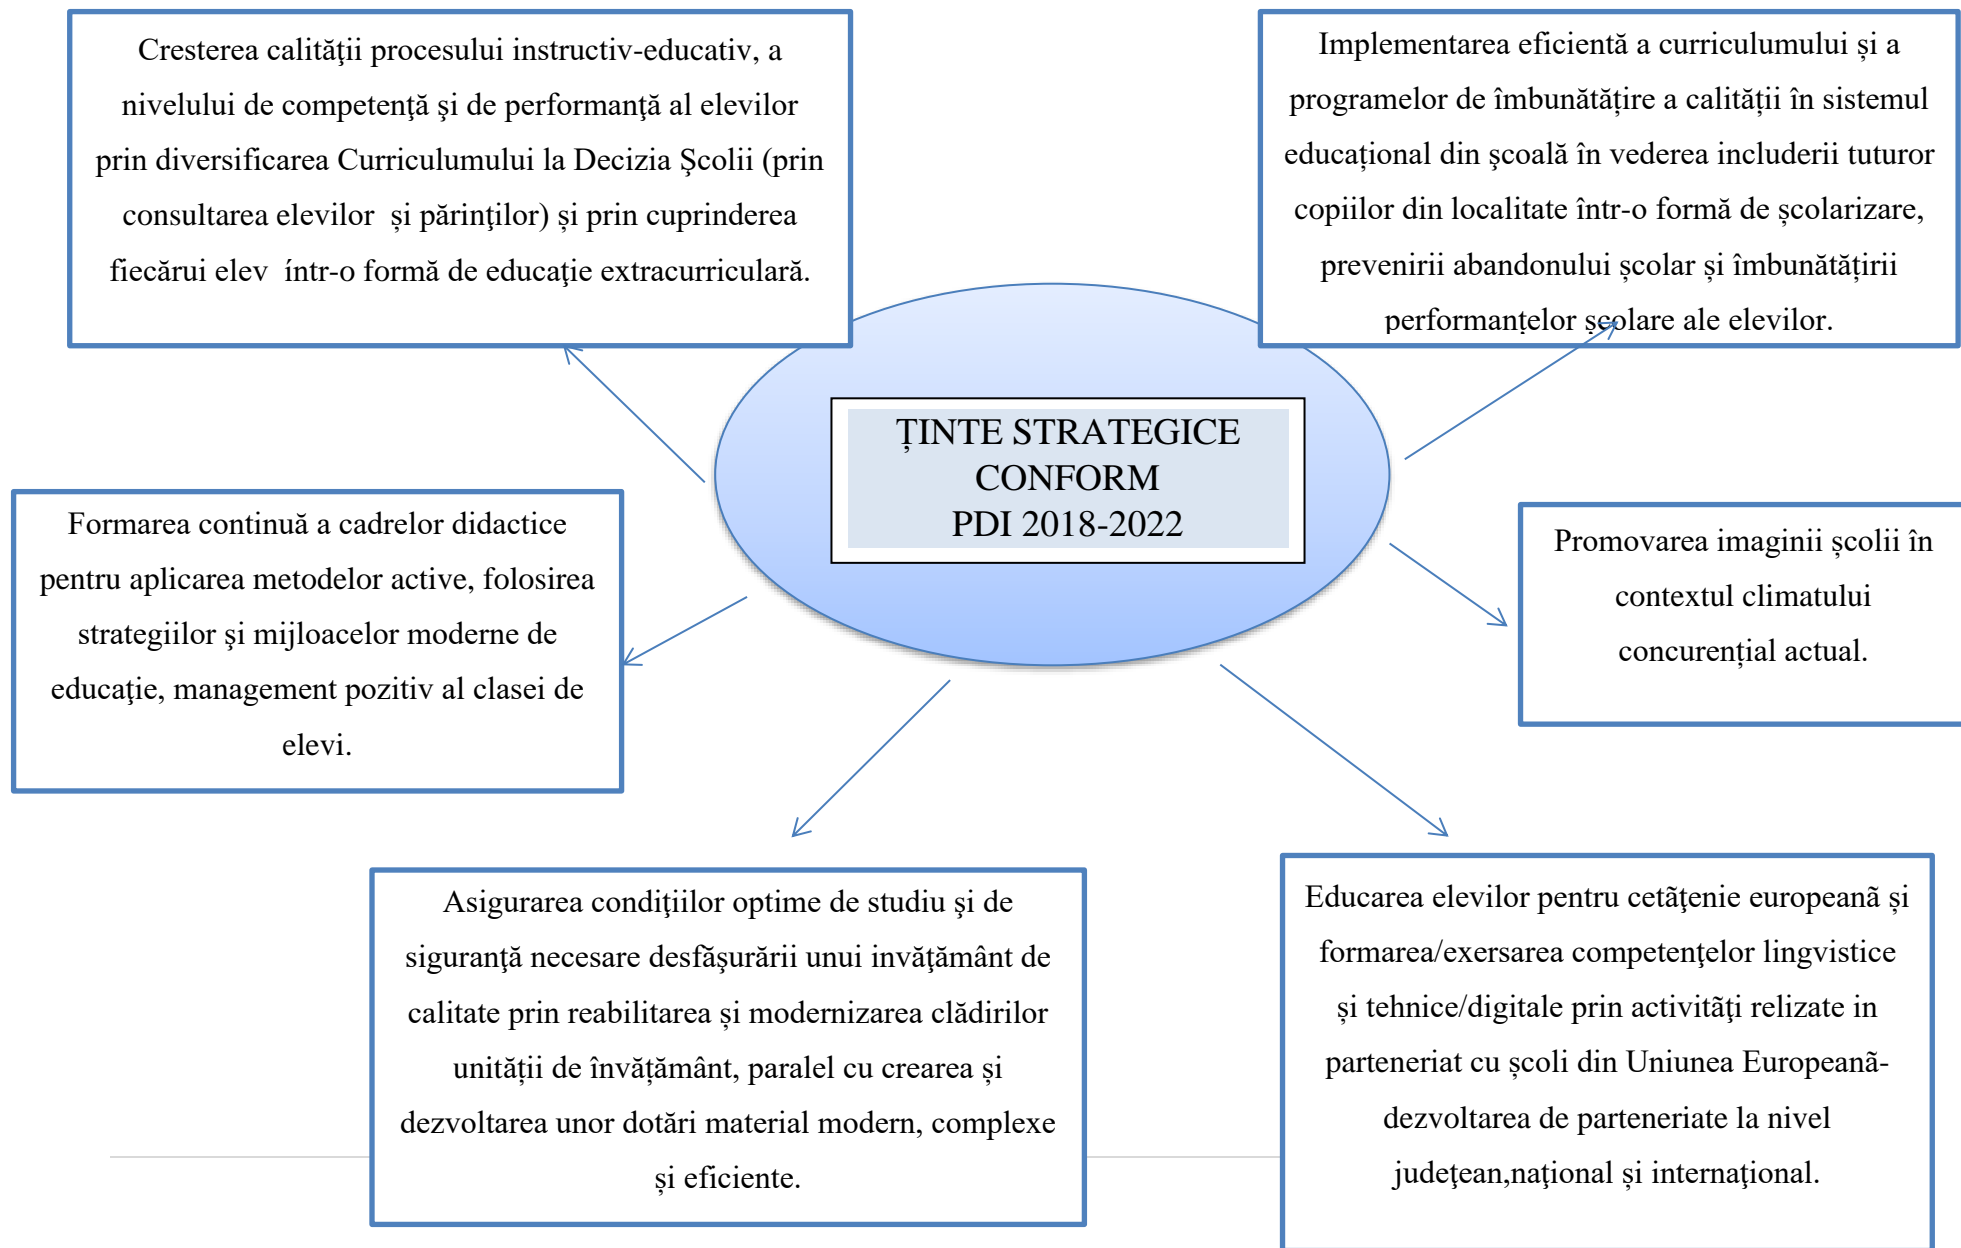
Cresterea calităţii procesului instructiv-educativ, a nivelului de competenţă şi de performanţă al elevilor prin diversificarea Curriculumului la Decizia Şcolii (prin consultarea elevilor  şi părinţilor) şi prin cuprinderea fiecărui elev  într-o formă de educaţie extracurriculară.

Implementarea eficientă a curriculumului și a programelor de îmbunătățire a calității în sistemul educațional din școală în vederea includerii tuturor copiilor din localitate într-o formă de școlarizare, prevenirii abandonului școlar și îmbunătățirii performanțelor școlare ale elevilor.

ŢINTE STRATEGICE CONFORM PDI 2018-2022

Formarea continuă a cadrelor didactice pentru aplicarea metodelor active, folosirea strategiilor şi mijloacelor moderne de educaţie, management pozitiv al clasei de elevi.

Promovarea imaginii şcolii în contextul climatului concurenţial actual.

Asigurarea condiţiilor optime de studiu şi de siguranţă necesare desfăşurării unui invăţământ de calitate prin reabilitarea și modernizarea clădirilor unității de învățământ, paralel cu crearea și dezvoltarea unor dotări material modern, complexe și eficiente.

Educarea elevilor pentru cetăţenie europeană şi formarea/exersarea competenţelor lingvistice şi tehnice/digitale prin activităţi relizate in parteneriat cu şcoli din Uniunea Europeanã- dezvoltarea de parteneriate la nivel judeţean,naţional şi internaţional.